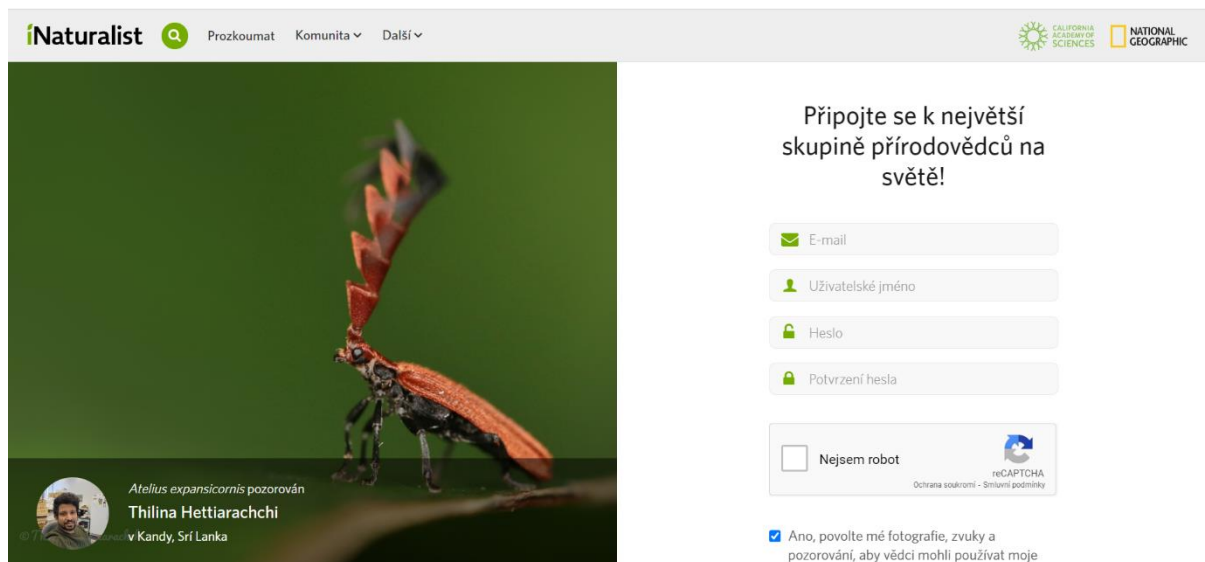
iNaturalist Prozkoumat Komunita Další

CALIFORNIA ACADEMY OF SCIENCES NATIONAL GEOGRAPHIC

Připojte se k největší skupině přírodovědců na světě!

E-mail

Uživatelské jméno

Heslo

Potvrzení hesla

Nejsem robot

reCAPTCHA
Ochrana soukromí - Smluvní podmínky

Ano, povolte mé fotografie, zvuky a pozorování, aby vědci mohli používat moje

Atelius expansicornis pozorován
Thilina Hettiarachchi
v Kandy, Srí Lanka

© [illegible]